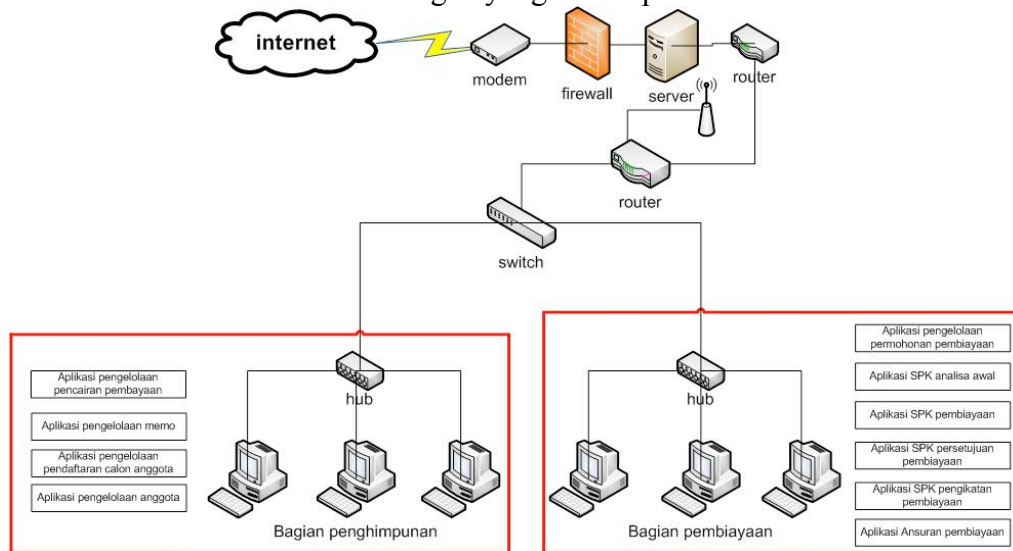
internet

modem

firewall

server

router

router

switch

hub

Aplikasi pengelolaan pencairan pembayaan

Aplikasi pengelolaan memo

Aplikasi pengelolaan pendaftaran calon anggota

Aplikasi pengelolaan anggota

Bagian penghimpunan

hub

Aplikasi pengelolaan permohonan pembiayaan

Aplikasi SPK analisa awal

Aplikasi SPK pembiayaan

Aplikasi SPK persetujuan pembiayaan

Aplikasi SPK pengikatan pembiayaan

Aplikasi Ansuran pembiayaan

Bagian pembiayaan